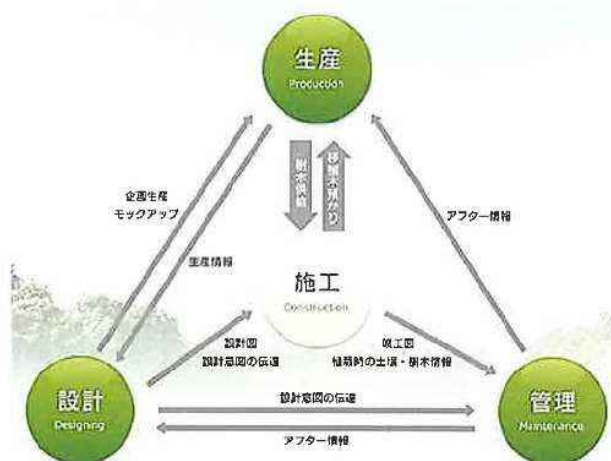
生産
Production

企画生産
モックアップ

生産情報

樹木供給

移植の預かり

アフター情報

施工
Construction

設計図
設計意図の伝達

竣工図
植栽時の土壌・樹木情報

設計
Designing

設計意図の伝達

アフター情報

管理
Maintenance